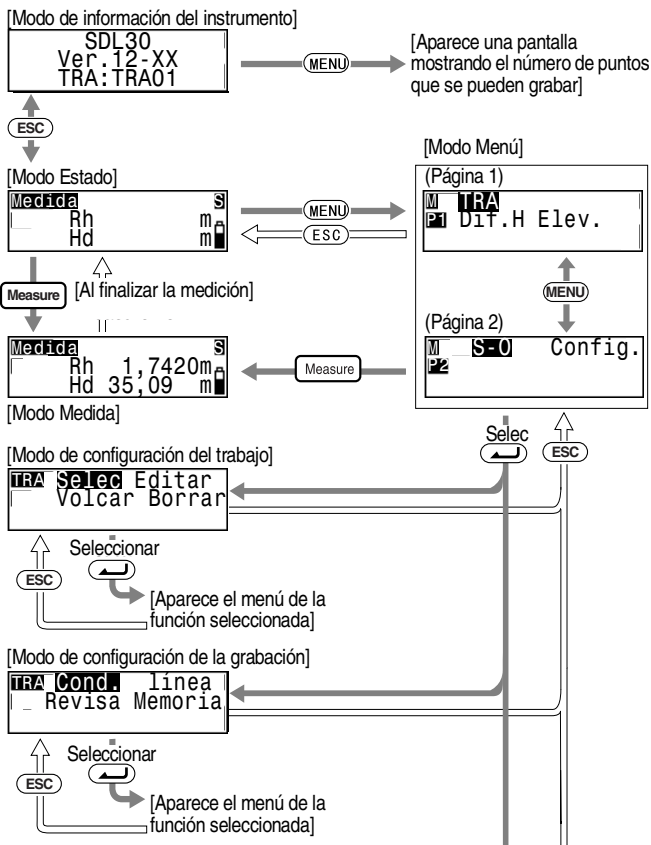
[Modo de información del instrumento]

SDL30
Ver.12-XX
TRA:TRA01

MENU

[Aparece una pantalla mostrando el número de puntos que se pueden grabar]

ESC

[Modo Estado]

Medida S
Rh m
Hd m

MENU

ESC

[Modo Menú]

(Página 1)

M TRA
P1 Dif.H Elev.

MENU

(Página 2)

M S-O Config.
P2

Measure

[Al finalizar la medición]

Medida S
Rh 1,7420m
Hd 35,09 m

Measure

[Modo Medida]

[Modo de configuración del trabajo]

Selec

ESC

TRA Selec Editar
Volcar Borrar

Seleccionar

ESC

[Aparece el menú de la función seleccionada]

[Modo de configuración de la grabación]

TRA Cond. línea
Revisa Memoria

Seleccionar

ESC

[Aparece el menú de la función seleccionada]